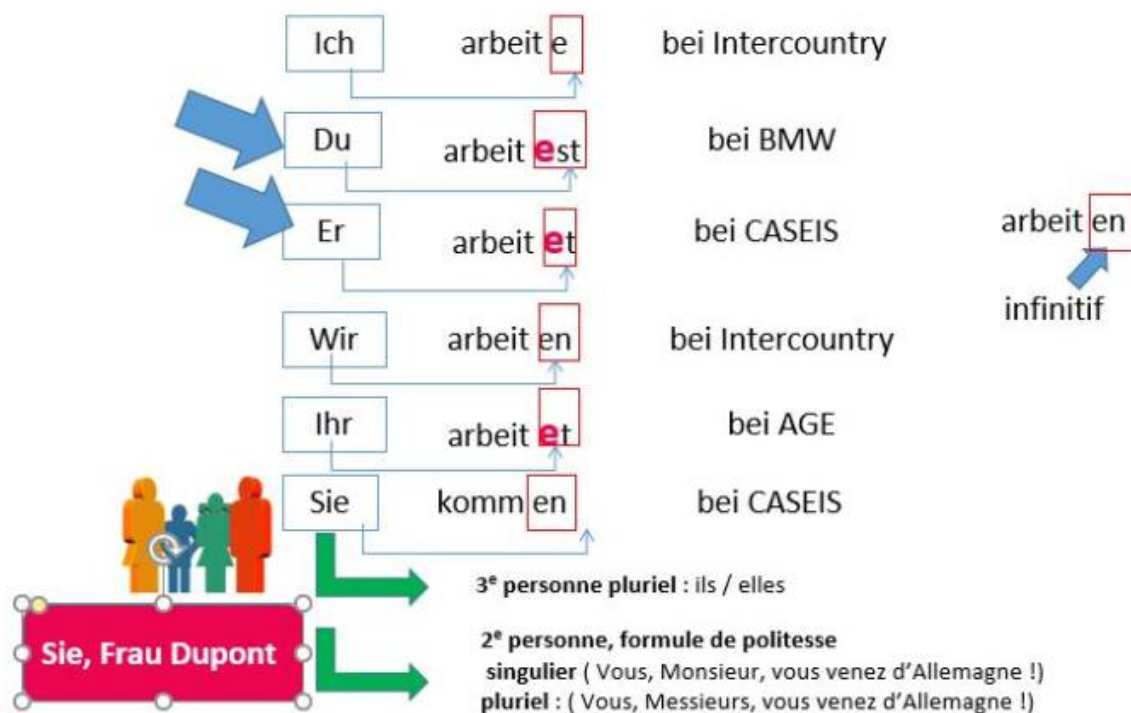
Ich arbeit e bei Intercountry

Du arbeit est bei BMW

Er arbeit et bei CASEIS

arbeit en

infinitif

Wir arbeit en bei Intercountry

Ihr arbeit et bei AGE

Sie komm en bei CASEIS

Sie, Frau Dupont

3$^e$ personne pluriel : ils / elles

2$^e$ personne, formule de politesse
singulier ( Vous, Monsieur, vous venez d'Allemagne !)
pluriel : ( Vous, Messieurs, vous venez d'Allemagne !)